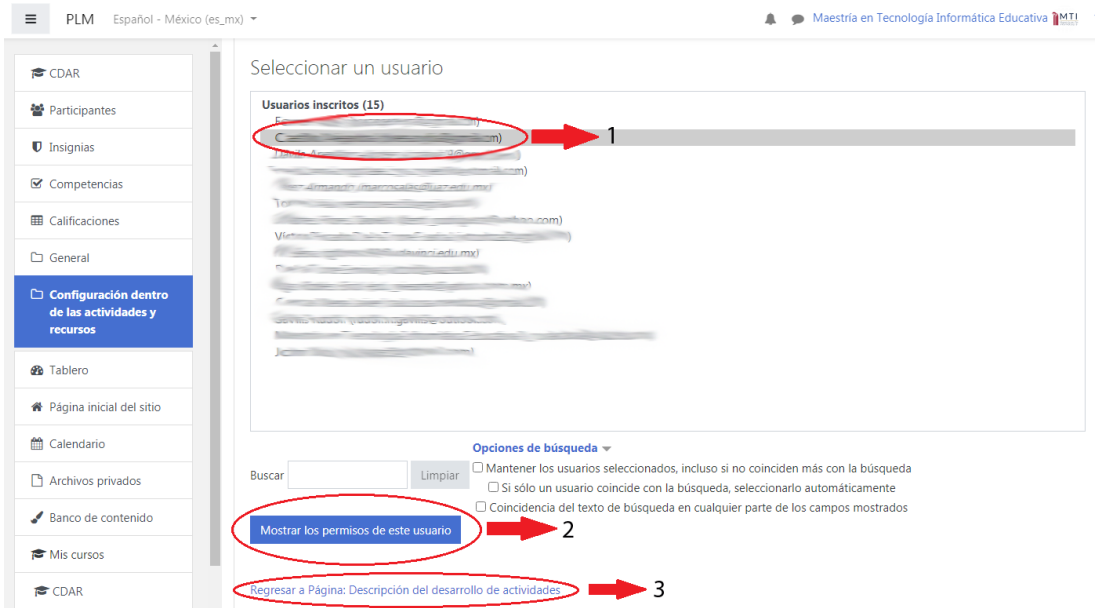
PLM Español - México (es_mx)

Maestría en Tecnología Informática Educativa MTI

CDAR
Participantes
Insignias
Competencias
Calificaciones
General
Configuración dentro de las actividades y recursos
Tablero
Página inicial del sitio
Calendario
Archivos privados
Banco de contenido
Mis cursos
CDAR

Seleccionar un usuario

Usuarios inscritos (15)

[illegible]

1

Opciones de búsqueda

Buscar Limpiar

Mantener los usuarios seleccionados, incluso si no coinciden más con la búsqueda

Si sólo un usuario coincide con la búsqueda, seleccionarlo automáticamente

Coincidencia del texto de búsqueda en cualquier parte de los campos mostrados

Mostrar los permisos de este usuario

2

Regresar a Página: Descripción del desarrollo de actividades

3